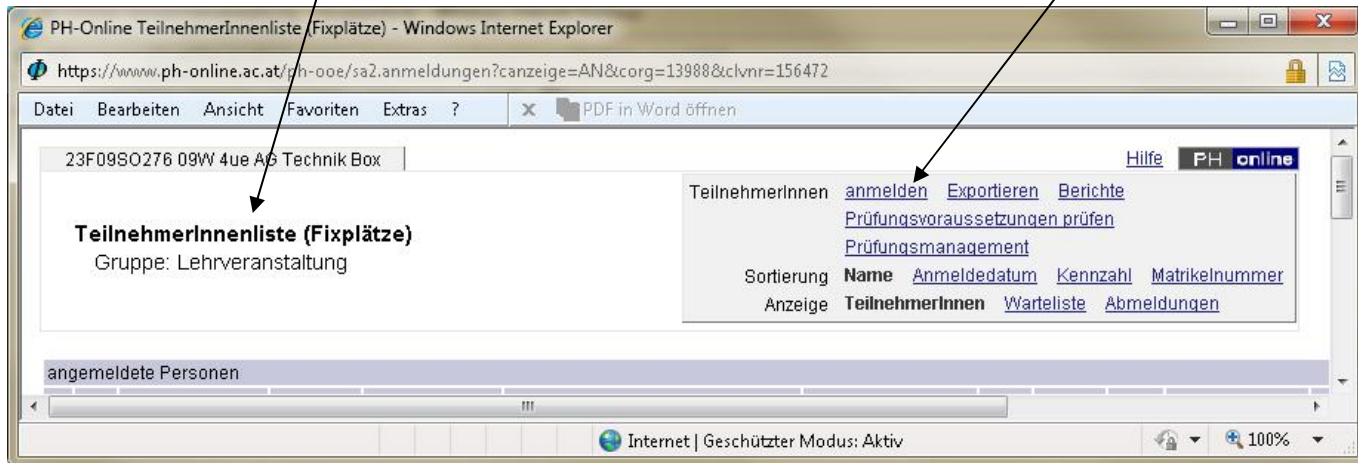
PH-Online TeilnehmerInnenliste (Fixplätze) - Windows Internet Explorer

https://www.ph-online.ac.at/ph-ooe/sa2.anmeldungen?canzeige=AN&corg=13988&clvnr=156472

Datei Bearbeiten Ansicht Favoriten Extras ? PDF in Word öffnen

23F09SO276 09W 4ue AG Technik Box

Hilfe PH online

TeilnehmerInnenliste (Fixplätze)
Gruppe: Lehrveranstaltung

TeilnehmerInnen anmelden Exportieren Berichte
Prüfungsvoraussetzungen prüfen
Prüfungsmanagement
Sortierung Name Anmeldedatum Kennzahl Matrikelnummer
Anzeige TeilnehmerInnen Warteliste Abmeldungen

angemeldete Personen

Internet | Geschützter Modus: Aktiv

100%